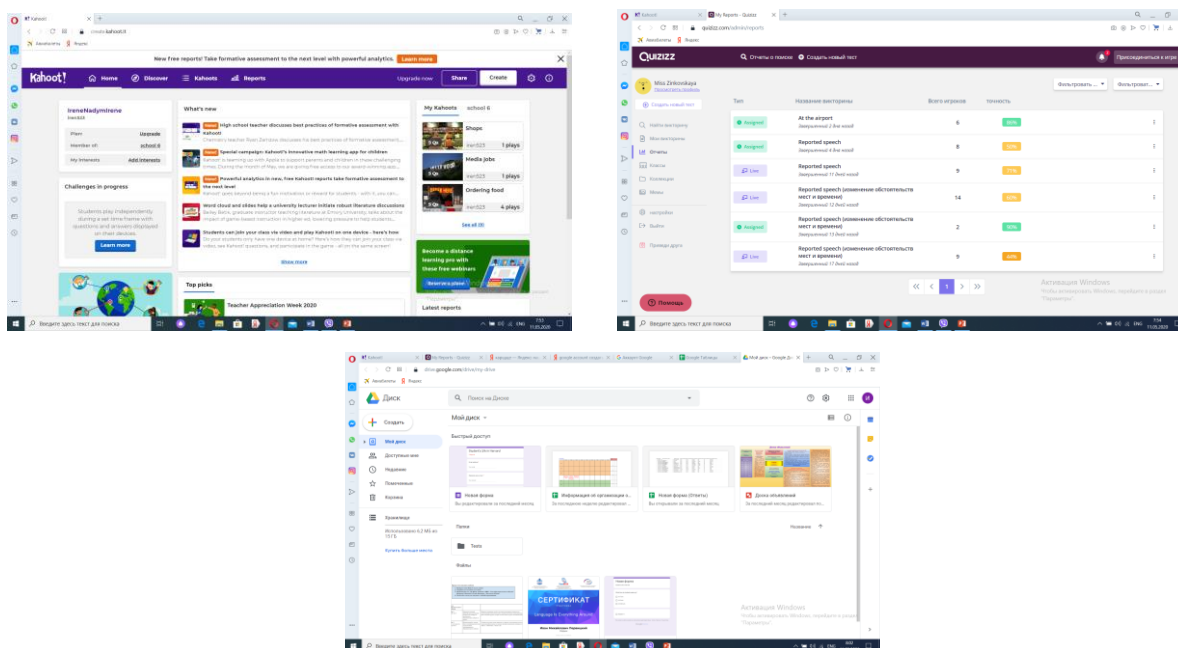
Kahoot!

create.kahoot.it

New free reports! Take formative assessment to the next level with powerful analytics. Learn more

Kahoot! Home Discover Kahoots Reports Upgrade now Share Create

IreneNadymIrene

Plan Upgrade
Member of: school 6
My interests Add interests

Challenges in progress

Students play independently during a set time frame with questions and answers displayed on their devices.

Learn more

What's new

High school teacher discusses best practices of formative assessment with Kahoot!

Special campaign: Kahoot!'s innovative math learning app for children

Powerful analytics in new, free Kahoot! reports take formative assessment to the next level

Word cloud and slides help a university lecturer initiate robust literature discussions

Students can join your class via video and play Kahoot! on one device - here's how

Show more

Top picks

Teacher Appreciation Week 2020

My Kahoots school 6

Shops
1 plays

Media jobs
1 plays

Ordering food
4 plays

See all (8)

Become a distance learning pro with these free webinars

Latest reports

Введите здесь текст для поиска

Kahoot! My Reports - Quizizz

quizizz.com/admin/reports

QUIZIZZ Отчеты о поиске Создать новый тест Присоединиться к игре

Miss Zinkovskaya

Создать новый тест

Найти викторину
Моя библиотека
Отчеты
Классы
Коллекции
Мемы
настройки
Выйти
Приведи друга

Фильтровать... Фильтроват...

| Тип | Название викторины | Всего игроков | точность |
|---|---|---|---|
| Assigned | At the airport<br>Завершенный 2 дня назад | 6 | |
| Assigned | Reported speech<br>Завершенный 4 дня назад | 8 | |
| Live | Reported speech<br>Завершенный 11 дней назад | 9 | |
| Assigned | Reported speech (изменение обстоятельств мест и времени)<br>Завершенный 12 дней назад | 14 | |
| Assigned | Reported speech (изменение обстоятельств мест и времени)<br>Завершенный 13 дней назад | 2 | |
| Live | Reported speech (изменение обстоятельств мест и времени)<br>Завершенный 17 дней назад | 9 | |

1

Помощь

Активация Windows

Введите здесь текст для поиска

Мой диск - Google Диск

drive.google.com/drive/my-drive

Диск Поиск на Диске

Создать

Мой диск
Доступные мне
Недавние
Помеченные
Корзина
Хранилище
Купить больше места

Мой диск

Быстрый доступ

Новая форма
Информация об организации з...
Новая форма (Ответы)
Доска объявлений

Папки

Tests

Файлы

СЕРТИФИКАТ

Активация Windows

Введите здесь текст для поиска